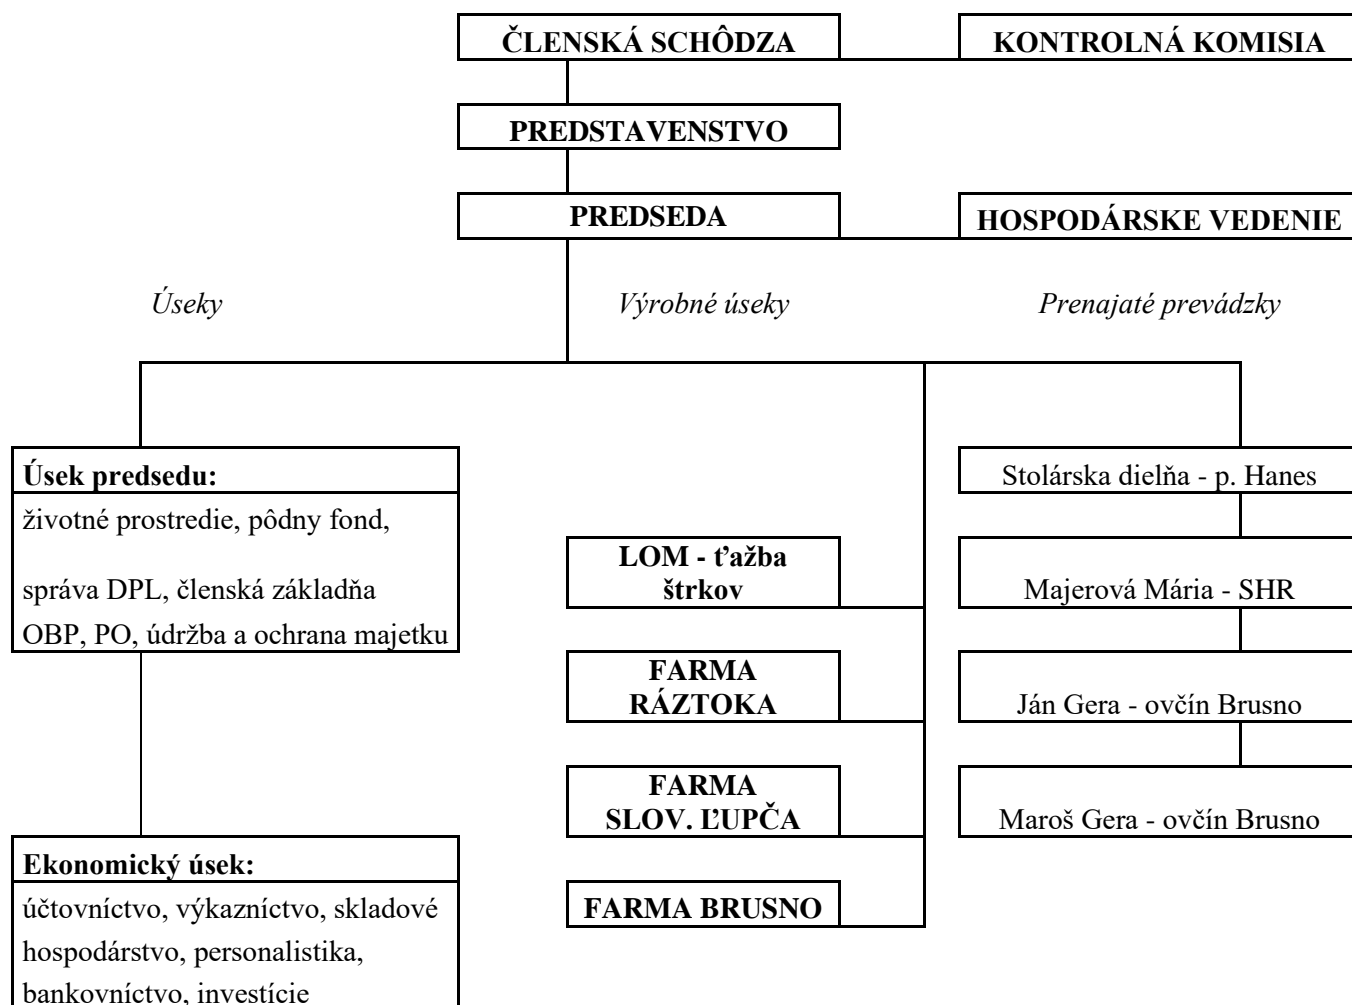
ČLENSKÁ SCHÔDZA

KONTROLNÁ KOMISIA

PREDSTAVENSTVO

PREDSEDA

HOSPODÁRSKE VEDENIE

Úseky

Výrobné úseky

Prenajaté prevádzky

Úsek predsedu:
životné prostredie, pôdny fond,
správa DPL, členská základňa
OBP, PO, údržba a ochrana majetku

Ekonomický úsek:
účtovníctvo, výkazníctvo, skladové hospodárstvo, personalistika, bankovníctvo, investície

LOM - ťažba štrkov

FARMA RÁZTOKA

FARMA SLOV. ĽUPČA

FARMA BRUSNO

Stolárska dielňa - p. Hanes

Majerová Mária - SHR

Ján Gera - ovčín Brusno

Maroš Gera - ovčín Brusno